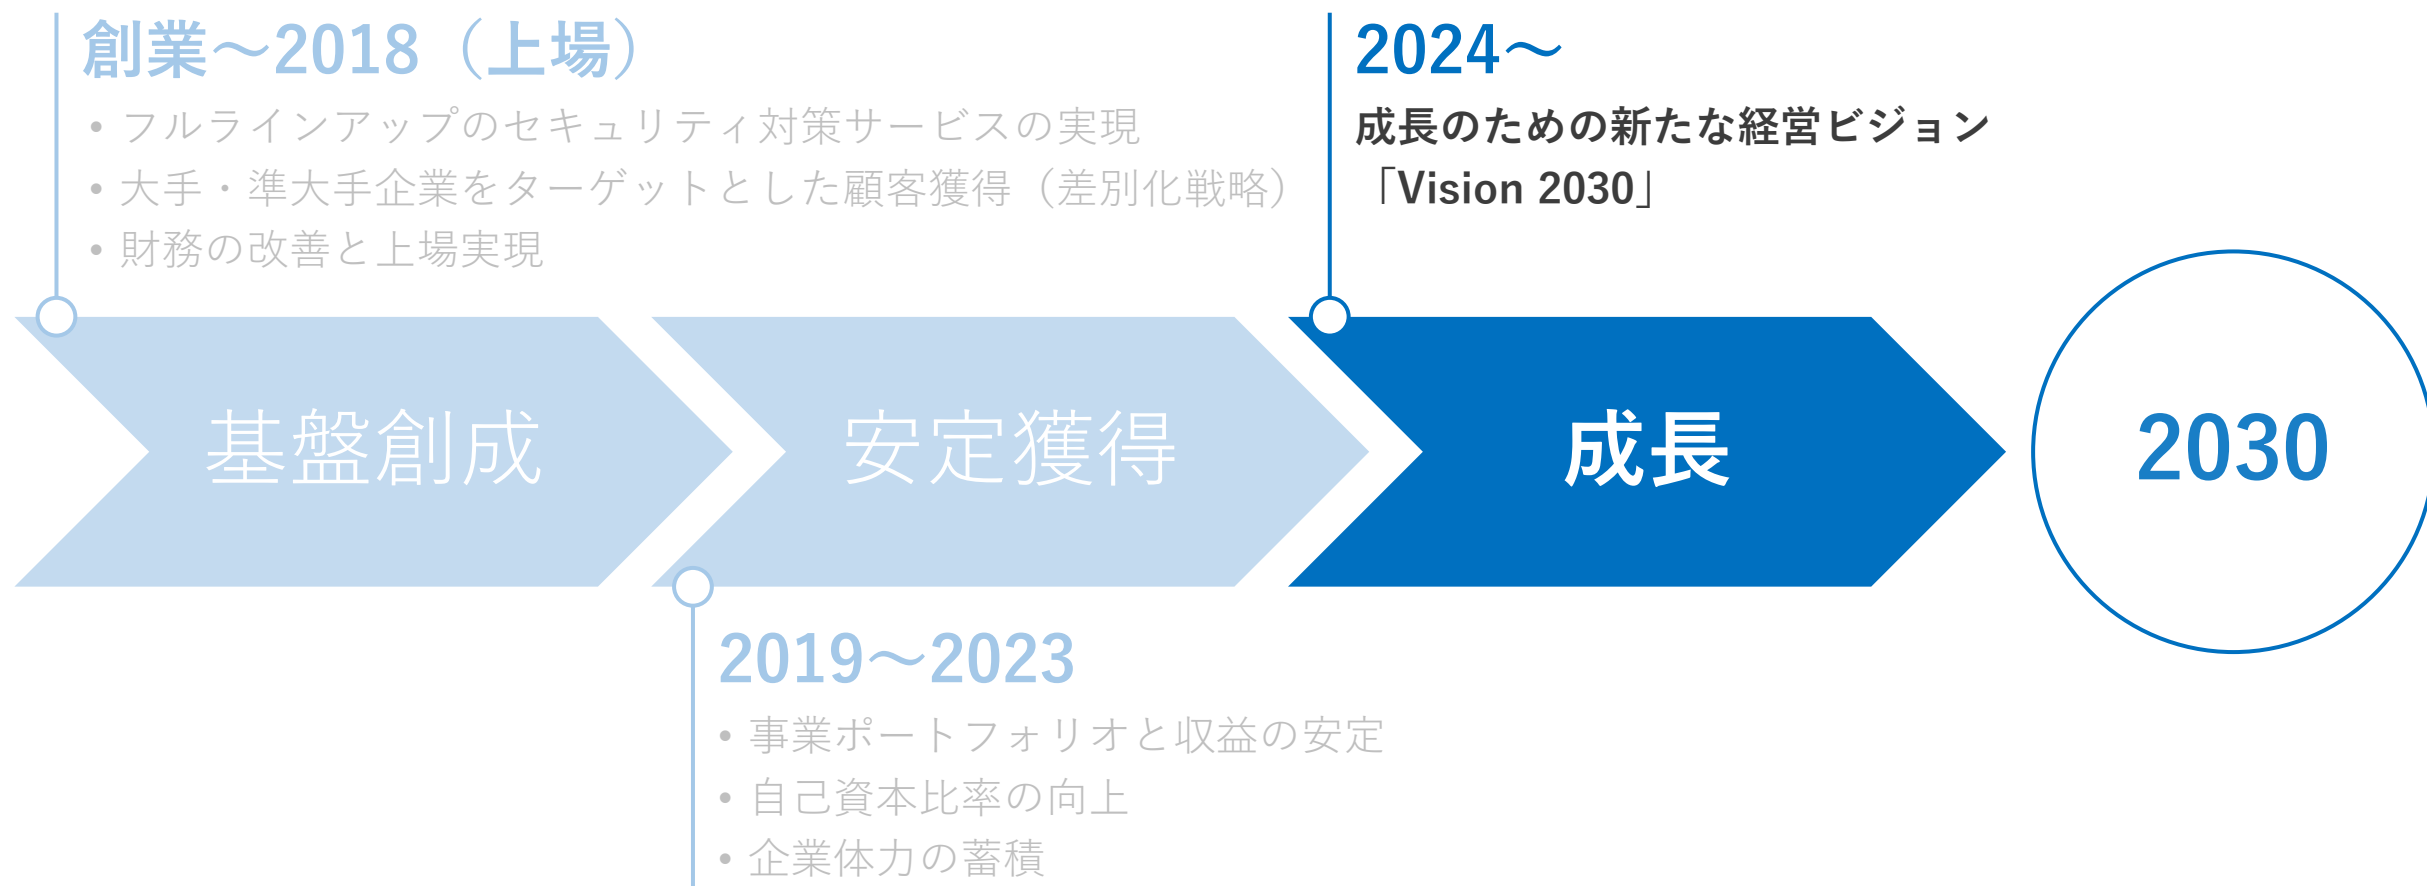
創業～2018（上場）

• フルラインアップのセキュリティ対策サービスの実現
• 大手・準大手企業をターゲットとした顧客獲得（差別化戦略）
• 財務の改善と上場実現

2024～

成長のための新たな経営ビジョン
「Vision 2030」

基盤創成

安定獲得

成長

2030

2019～2023

• 事業ポートフォリオと収益の安定
• 自己資本比率の向上
• 企業体力の蓄積